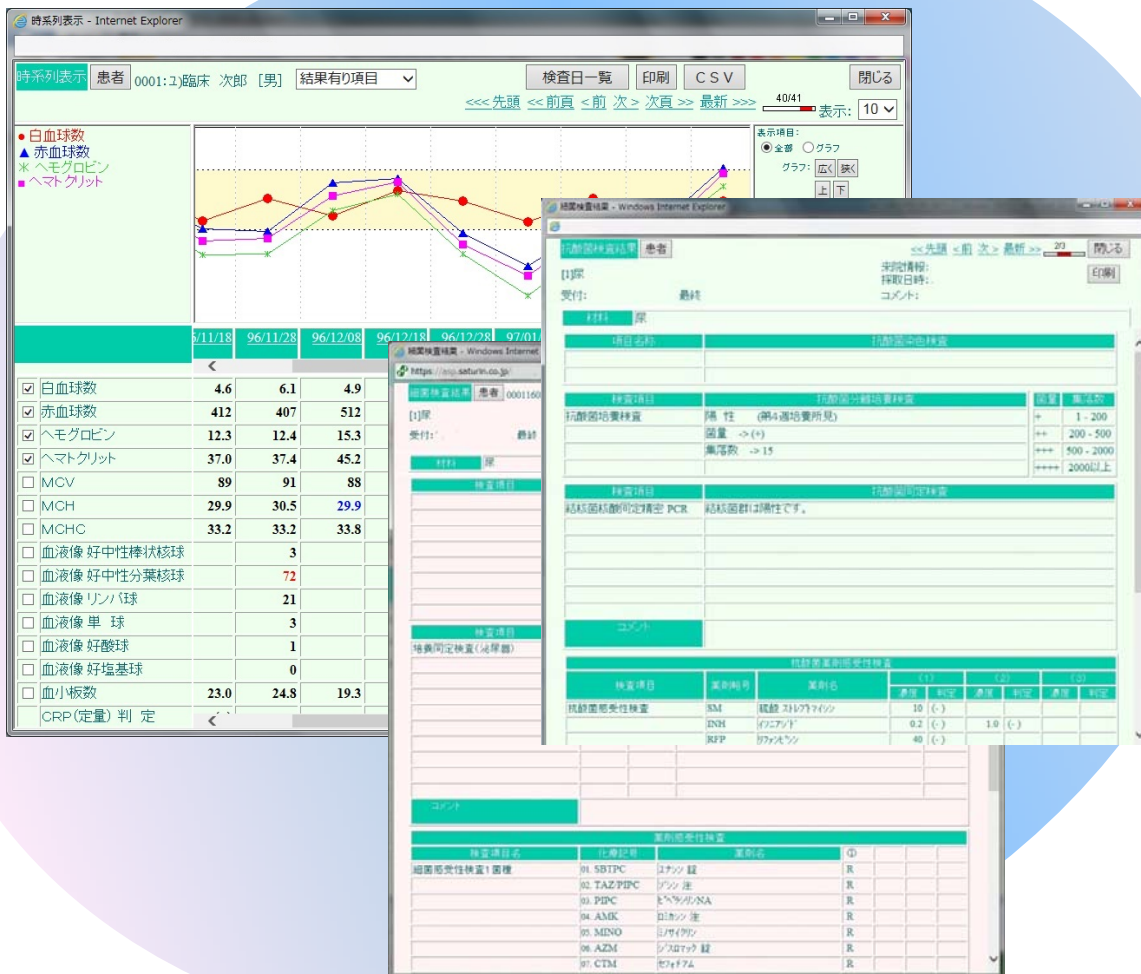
時系列表示 - Internet Explorer

時系列表示 患者 0001:ユ)臨床 次郎 [男] 結果有り項目
検査日一覧 印刷 CSV 閉じる
<<<先頭 <<前頁 <前 次> 次頁>> 最新>>> 40/41 表示: 10

● 白血球数
▲ 赤血球数
✳ ヘモグロビン
■ ヘマトクリット

表示項目:
全部 グラフ
グラフ: 広く 狭く
上 下

| | 6/11/18 | 96/11/28 | 96/12/08 | 96/12/18 | 96/12/28 | 97/01 |
|---|---|---|---|---|---|---|
| ☑ 白血球数 | 4.6 | 6.1 | 4.9 | | | |
| ☑ 赤血球数 | 412 | 407 | 512 | | | |
| ☑ ヘモグロビン | 12.3 | 12.4 | 15.3 | | | |
| ☑ ヘマトクリット | 37.0 | 37.4 | 45.2 | | | |
| ☐ MCV | 89 | 91 | 88 | | | |
| ☐ MCH | 29.9 | 30.5 | 29.9 | | | |
| ☐ MCHC | 33.2 | 33.2 | 33.8 | | | |
| ☐ 血液像 好中性棒状核球 | | 3 | | | | |
| ☐ 血液像 好中性分葉核球 | | 72 | | | | |
| ☐ 血液像 リンパ球 | | 21 | | | | |
| ☐ 血液像 単 球 | | 3 | | | | |
| ☐ 血液像 好酸球 | | 1 | | | | |
| ☐ 血液像 好塩基球 | | 0 | | | | |
| ☐ 血小板数 | 23.0 | 24.8 | 19.3 | | | |
| CRP(定量) 判 定 | | | | | | |

細菌検査結果 - Windows Internet Explorer
https://asp.saturin.co.jp/
細菌検査結果 患者 0001160
[1]尿
受付: 最終
材料 尿
検査項目
検査項目
培養同定検査(泌尿器)
コメント
薬剤感受性検査
| 検査項目名 | 仕様記号 | 薬剤名 | ① |
|---|---|---|---|
| 細菌感受性検査1菌種 | 01. SBTPC | ユナシン 錠 | R |
| | 02. TAZ/PIPC | ゾシン 注 | R |
| | 03. PIPC | ピペラシリンNA | R |
| | 04. AMK | ロミカシン 注 | R |
| | 05. MINO | ミノサイクリン | R |
| | 06. AZM | ジスロマック 錠 | R |
| | 07. CTM | セフォチアム | R |

結果検査結果 - Windows Internet Explorer
抗酸菌検査結果 患者
<<先頭 <前 次> 最新>> 2/3 閉じる
[1]尿
受付: 最終
依頼情報:
採取日時:
コメント:
印刷
材料 尿
| 項目名称 | 抗酸菌染色検査 |
|---|---|
| | |

| 検査項目 | 抗酸菌分離培養検査 | 菌量 | 集落数 |
|---|---|---|---|
| 抗酸菌培養検査 | 陽 性 (第4週培養所見) | + | 1 - 200 |
| | 菌量 -> (+) | ++ | 200 - 500 |
| | 集落数 -> 15 | +++ | 500 - 2000 |
| | | ++++ | 2000以上 |

| 検査項目 | 抗酸菌同定検査 |
|---|---|
| 結核菌核酸同定精密 PCR | 結核菌群は陽性です。 |

コメント

抗酸菌薬剤感受性検査
| 検査項目 | 薬剤略号 | 薬剤名 | (1) 濃度 | (1) 判定 | (2) 濃度 | (2) 判定 | (3) 濃度 | (3) 判定 |
|---|---|---|---|---|---|---|---|---|
| 抗酸菌感受性検査 | SM | 硫酸 ストレプトマイシン | 10 | (-) | | | | |
| | INH | イソニアジド | 0.2 | (-) | 1.0 | (-) | | |
| | RFP | リファンピシン | 40 | (-) | | | | |